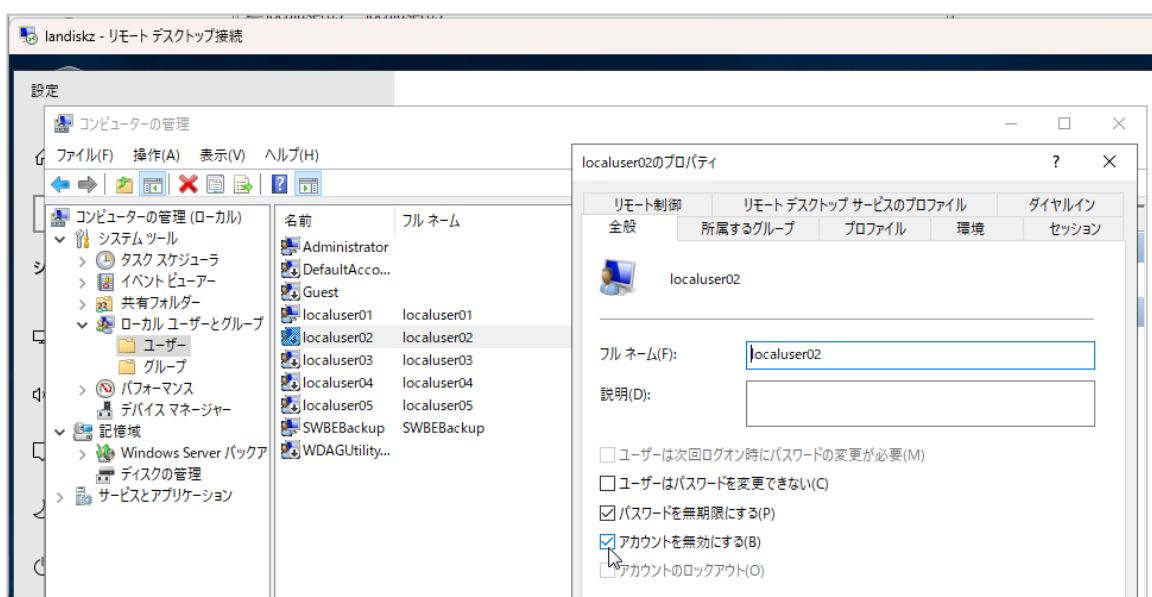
landiskz - リモート デスクトップ接続

設定

コンピューターの管理

ファイル(F) 操作(A) 表示(V) ヘルプ(H)

コンピューターの管理 (ローカル)
システム ツール
タスク スケジューラ
イベント ビューアー
共有フォルダー
ローカル ユーザーとグループ
ユーザー
グループ
パフォーマンス
デバイス マネージャー
記憶域
Windows Server バックア
ディスクの管理
サービスとアプリケーション

| 名前 | フル ネーム |
|---|---|
| Administrator | |
| DefaultAcco... | |
| Guest | |
| localuser01 | localuser01 |
| localuser02 | localuser02 |
| localuser03 | localuser03 |
| localuser04 | localuser04 |
| localuser05 | localuser05 |
| SWBEBackup | SWBEBackup |
| WDAGUtility... | |

localuser02のプロパティ ? ✕

リモート制御 リモート デスクトップ サービスのプロファイル ダイヤルイン
全般 所属するグループ プロファイル 環境 セッション

localuser02

フル ネーム(F): localuser02

説明(D):

ユーザーは次回ログオン時にパスワードの変更が必要(M)
ユーザーはパスワードを変更できない(C)
パスワードを無期限にする(P)
アカウントを無効にする(B)
アカウントのロックアウト(O)